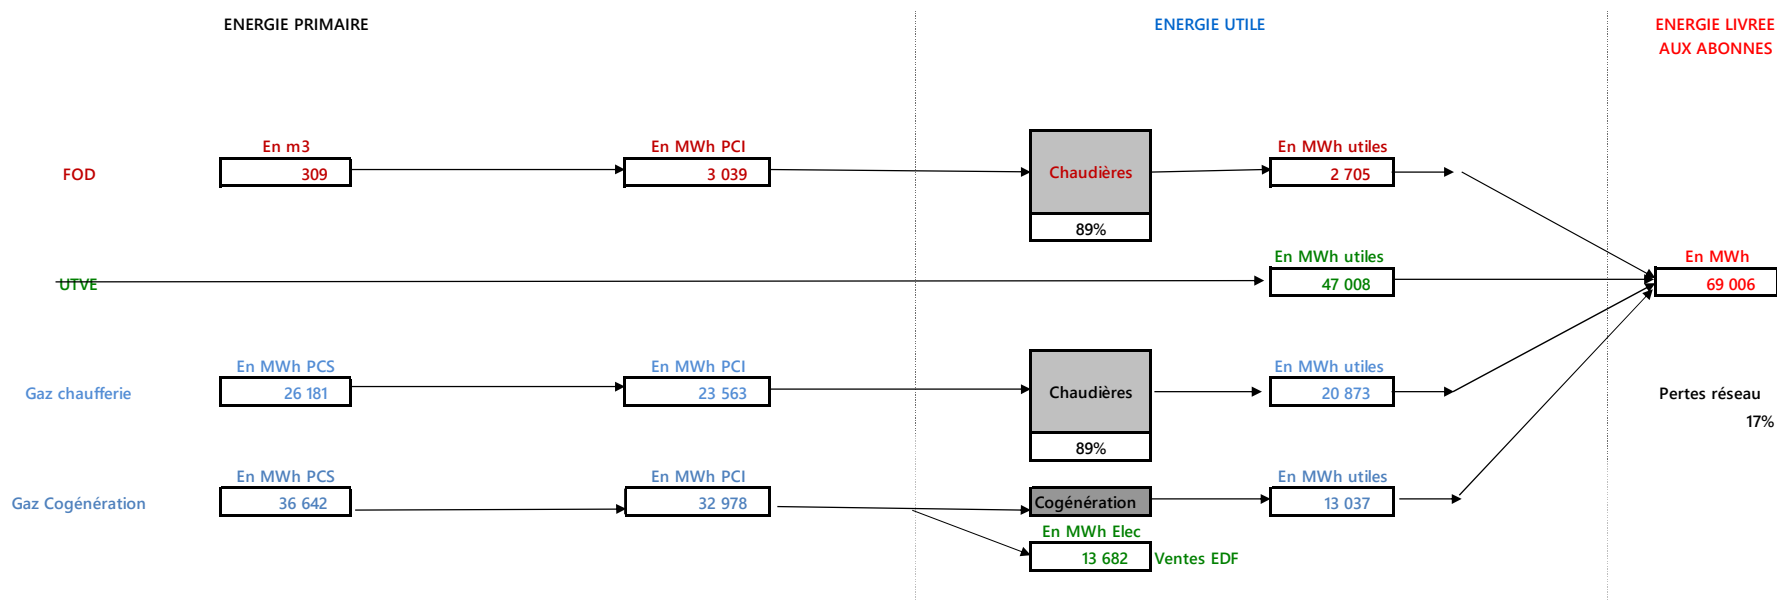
ENERGIE PRIMAIRE

ENERGIE UTILE

ENERGIE LIVREE AUX ABONNES

FOD

En m3
309

En MWh PCI
3 039

Chaudières
89%

En MWh utiles
2 705

UTVE

En MWh utiles
47 008

En MWh
69 006

Gaz chaufferie

En MWh PCS
26 181

En MWh PCI
23 563

Chaudières
89%

En MWh utiles
20 873

Pertes réseau
17%

Gaz Cogénération

En MWh PCS
36 642

En MWh PCI
32 978

Cogénération

En MWh utiles
13 037

En MWh Elec
13 682
Ventes EDF